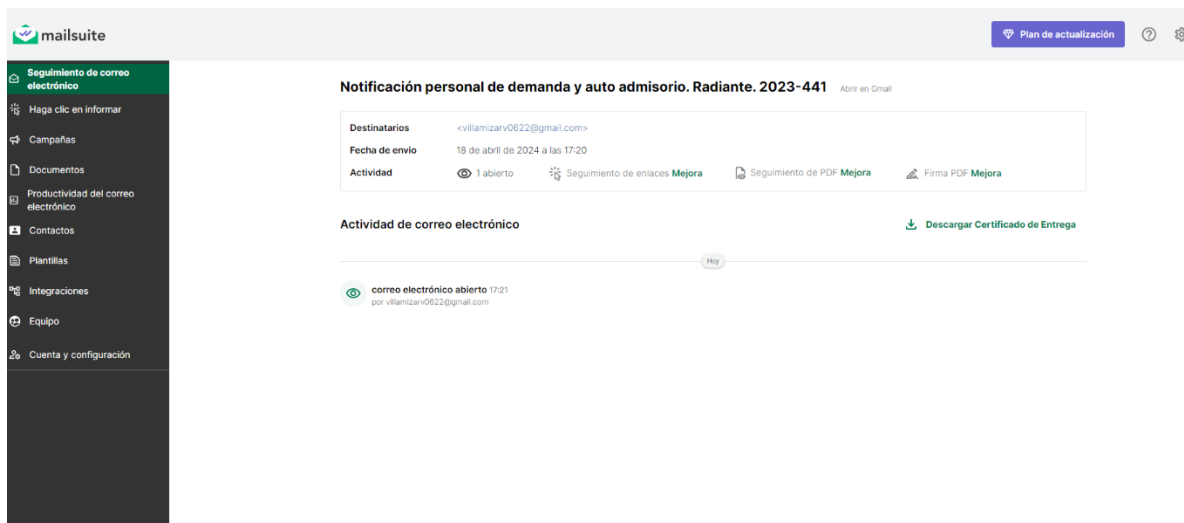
mailsuite

Plan de actualización

Seguimiento de correo electrónico
Haga clic en informar
Campañas
Documentos
Productividad del correo electrónico
Contactos
Plantillas
Integraciones
Equipo
Cuenta y configuración

Notificación personal de demanda y auto admisorio. Radiante. 2023-441 Abrir en Gmail

Destinatarios <villamizarv0622@gmail.com>
Fecha de envio 18 de abril de 2024 a las 17:20
Actividad 1 abierto Seguimiento de enlaces Mejora Seguimiento de PDF Mejora Firma PDF Mejora

Actividad de correo electrónico

Descargar Certificado de Entrega

Hoy

correo electrónico abierto 17:21
por villamizarv0622@gmail.com